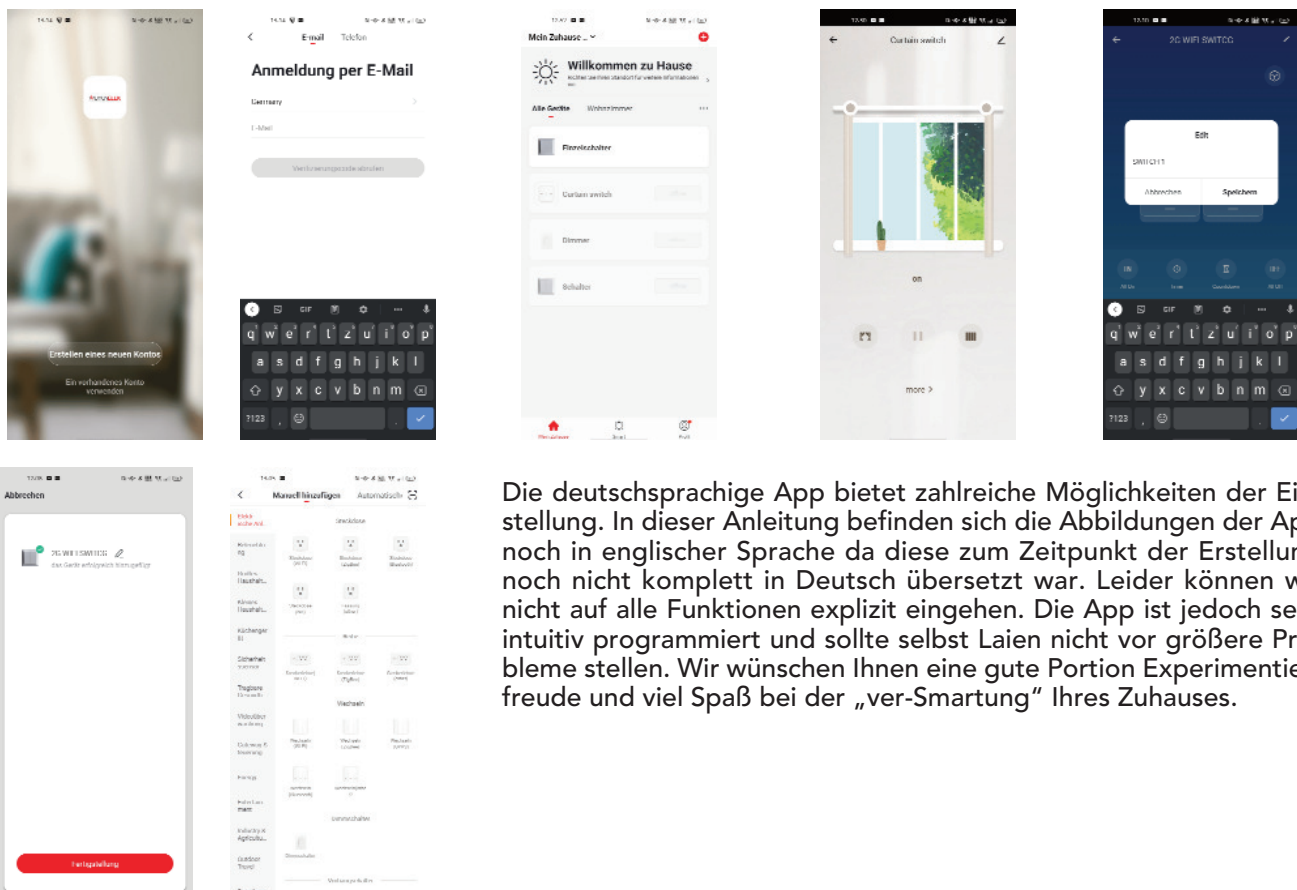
14:14

Erstellen eines neuen Kontos

Ein vorhandenes Konto verwenden

14:14

E-mail Telefon

Anmeldung per E-Mail

Germany

E-Mail

Verifizierungscode abrufen

q w e r t z u i o p
a s d f g h j k l
y x c v b n m
?123 , .

Mein Zuhause

Willkommen zu Hause

Alle Geräte Wohnzimmer

Einzelschalter

Curtain switch

Dimmer

Schalter

Curtain switch

on

more >

2C WIFI SWITCG

Edit

SWITCH1

Abbrechen Speichern

q w e r t z u i o p
a s d f g h j k l
y x c v b n m
?123 , .

Abbrechen

2G WIFI SWITCG

das Gerät erfolgreich hinzugefügt

Fertigstellung

Manuell hinzufügen Automatisch

Steckdose

Schalter

Wechseln

Die deutschsprachige App bietet zahlreiche Möglichkeiten der Ei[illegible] stellung. In dieser Anleitung befinden sich die Abbildungen der Ap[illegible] noch in englischer Sprache da diese zum Zeitpunkt der Erstellun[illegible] noch nicht komplett in Deutsch übersetzt war. Leider können w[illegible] nicht auf alle Funktionen explizit eingehen. Die App ist jedoch se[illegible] intuitiv programmiert und sollte selbst Laien nicht vor größere Pr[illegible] bleme stellen. Wir wünschen Ihnen eine gute Portion Experimentie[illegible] freude und viel Spaß bei der „ver-Smartung" Ihres Zuhauses.